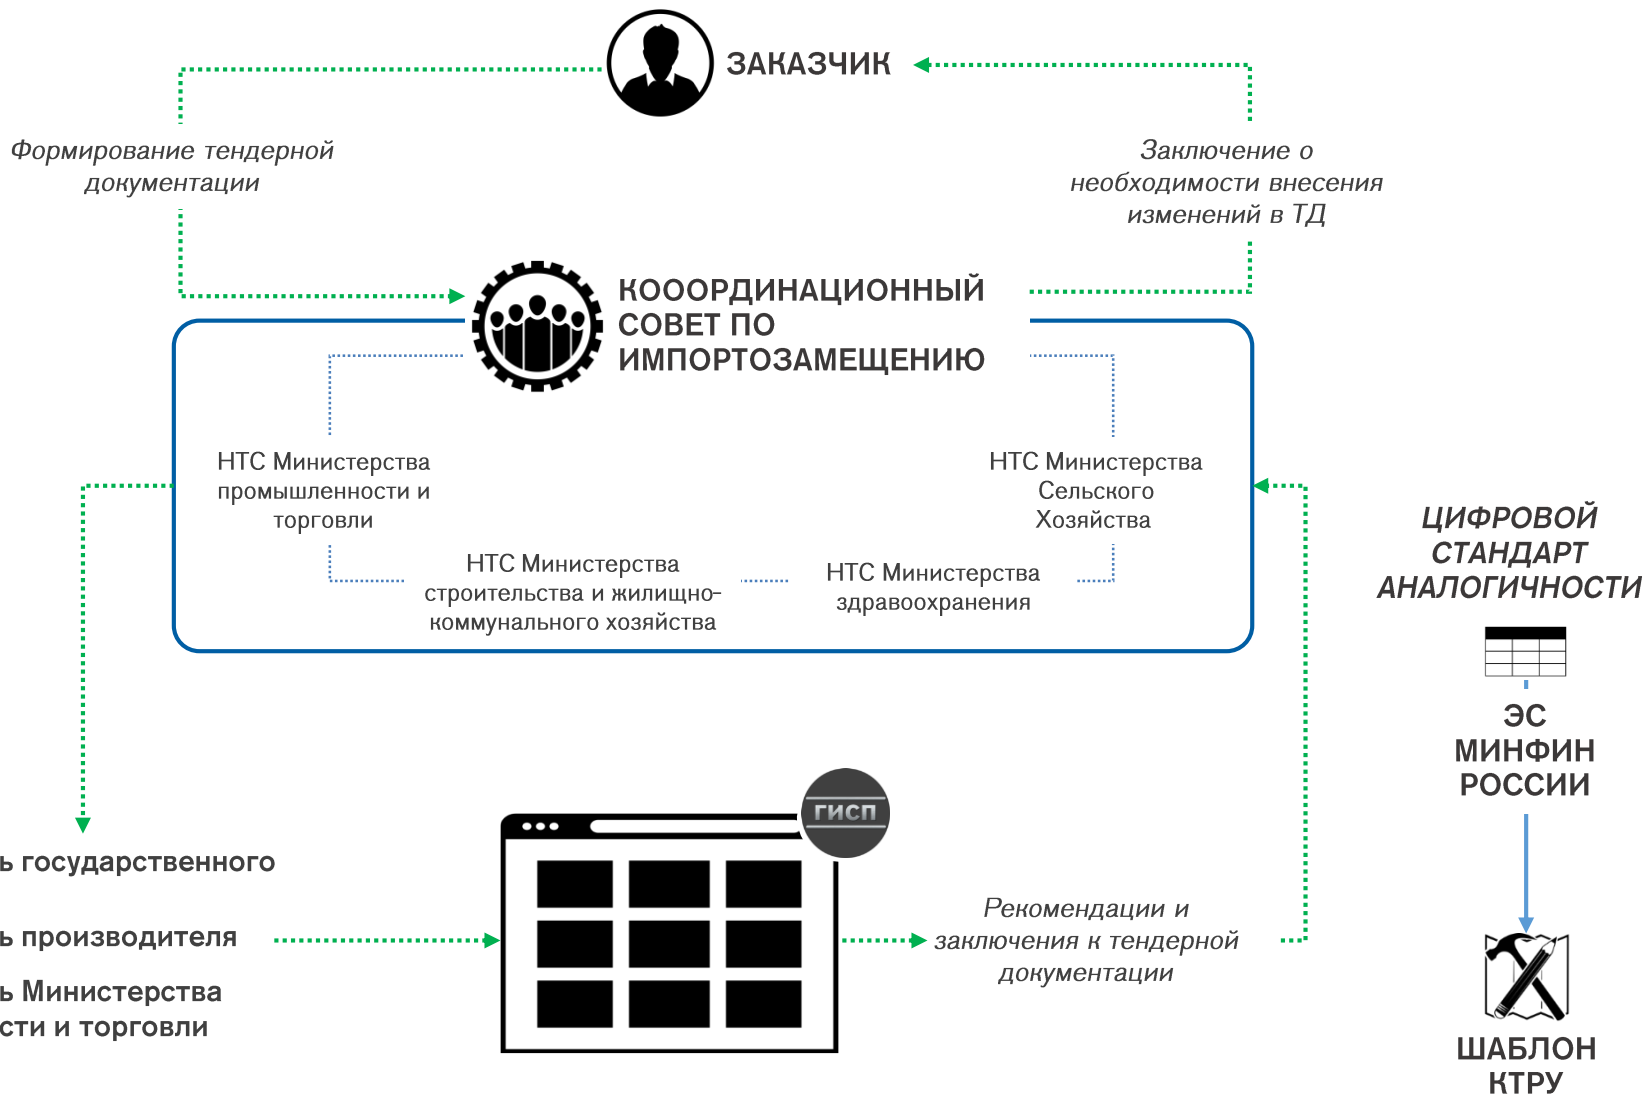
ЗАКАЗЧИК

Формирование тендерной документации

Заключение о необходимости внесения изменений в ТД

КОООРДИНАЦИОННЫЙ СОВЕТ ПО ИМПОРТОЗАМЕЩЕНИЮ

НТС Министерства промышленности и торговли

НТС Министерства Сельского Хозяйства

НТС Министерства строительства и жилищно-коммунального хозяйства

НТС Министерства здравоохранения

ЦИФРОВОЙ СТАНДАРТ АНАЛОГИЧНОСТИ

ЭС МИНФИН РОССИИ

ь государственного

ь производителя

ь Министерства сти и торговли

ГИСП

Рекомендации и заключения к тендерной документации

ШАБЛОН КТРУ